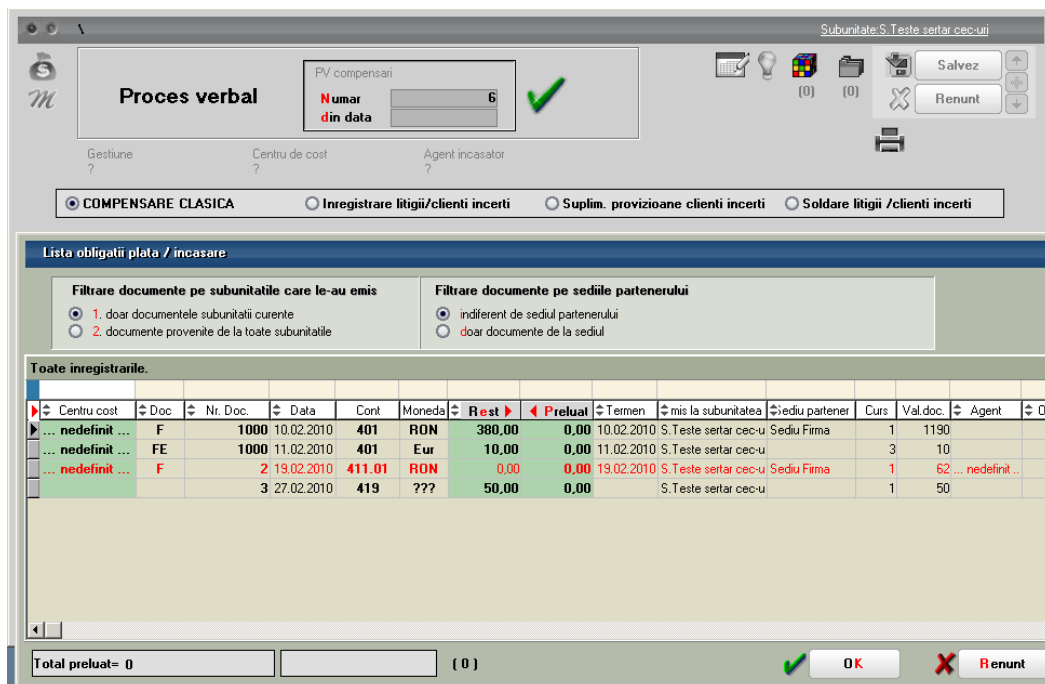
\

Subunitate:S.Teste sertar cec-uri

Proces verbal

PV compensari
Numar 6
din data

(0) (0)

Salvez
Renunt

Gestiune
?
Centru de cost
?
Agent incasator
?

COMPENSARE CLASICA
Inregistrare litigii/clienti incerti
Suplim. provizioane clienti incerti
Soldare litigii /clienti incerti

Lista obligatii plata / incasare

Filtrare documente pe subunitatile care le-au emis
1. doar documentele subunitatii curente
2. documente provenite de la toate subunitatile

Filtrare documente pe sediile partenerului
indiferent de sediul partenerului
doar documente de la sediul

Toate inregistrarile.

| Centru cost | Doc | Nr. Doc. | Data | Cont | Moneda | Rest | Preluat | Termen | mis la subunitatea | ediu partener | Curs | Val.doc. | Agent |
|---|---|---|---|---|---|---|---|---|---|---|---|---|---|
| ... nedefinit ... | F | 1000 | 10.02.2010 | 401 | RON | 380,00 | 0,00 | 10.02.2010 | S.Teste sertar cec-u | Sediu Firma | 1 | 1190 | |
| ... nedefinit ... | FE | 1000 | 11.02.2010 | 401 | Eur | 10,00 | 0,00 | 11.02.2010 | S.Teste sertar cec-u | | 3 | 10 | |
| ... nedefinit ... | F | 2 | 19.02.2010 | 411.01 | RON | 0,00 | 0,00 | 19.02.2010 | S.Teste sertar cec-u | Sediu Firma | 1 | 62 | ... nedefinit .. |
| | | 3 | 27.02.2010 | 419 | ??? | 50,00 | 0,00 | | S.Teste sertar cec-u | | 1 | 50 | |

Total preluat= 0
( 0 )
OK
Renunt